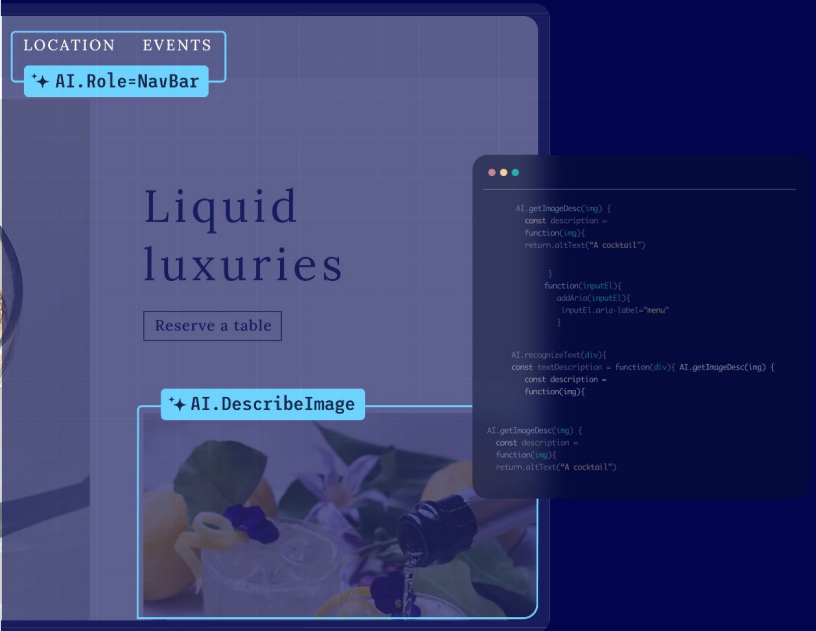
LOCATION EVENTS

AI.Role=NavBar

Liquid luxuries

Reserve a table

AI.DescribeImage

AI.getImageDesc(img) {
const description =
function(img){
return.altText("A cocktail")

}
function(inputEl){
addAria(inputEl){
inputEl.aria-label="menu"
}

AI.recognizeText(div){
const textDescription = function(div){ AI.getImageDesc(img) {
const description =
function(img){

AI.getImageDesc(img) {
const description =
function(img){
return.altText("A cocktail")